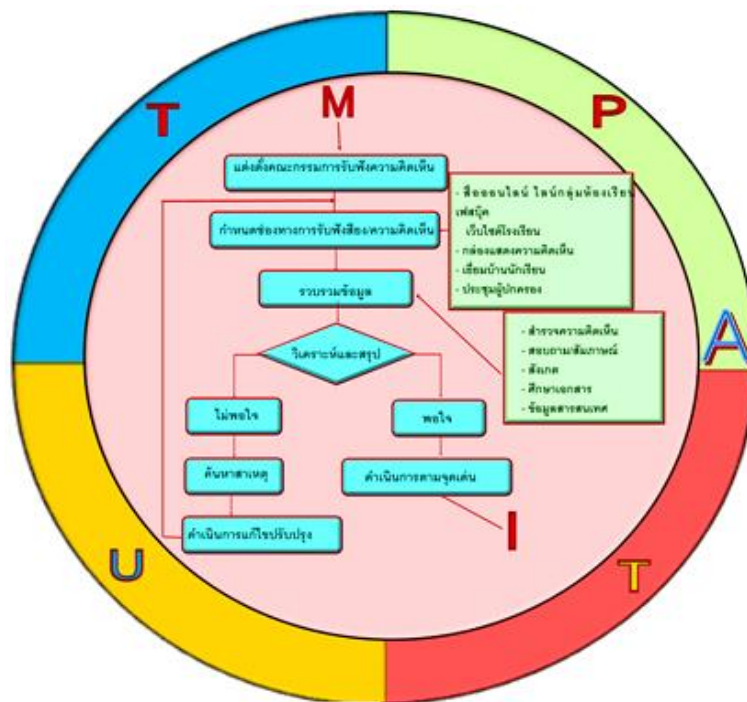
T

M

P

แต่งตั้งคณะกรรมการรับฟังความคิดเห็น

กำหนดช่องทางการรับฟังเสียงความคิดเห็น

- สื่อออนไลน์ ไลน์กลุ่มห้องเรียน เฟสบุ๊ค เว็บไซต์โรงเรียน
- กล่องแสดงความคิดเห็น
- เยี่ยมบ้านนักเรียน
- ประชุมผู้ปกครอง

รวบรวมข้อมูล

- สำรวจความคิดเห็น
- สอบถามสัมภาษณ์
- สังเกต
- ศึกษาเอกสาร
- ข้อมูลสารสนเทศ

A

วิเคราะห์และสรุป

ไม่พอใจ

พอใจ

ค้นหาสาเหตุ

ดำเนินการตามจุดเด่น

ดำเนินการแก้ไขปรับปรุง

I

U

T